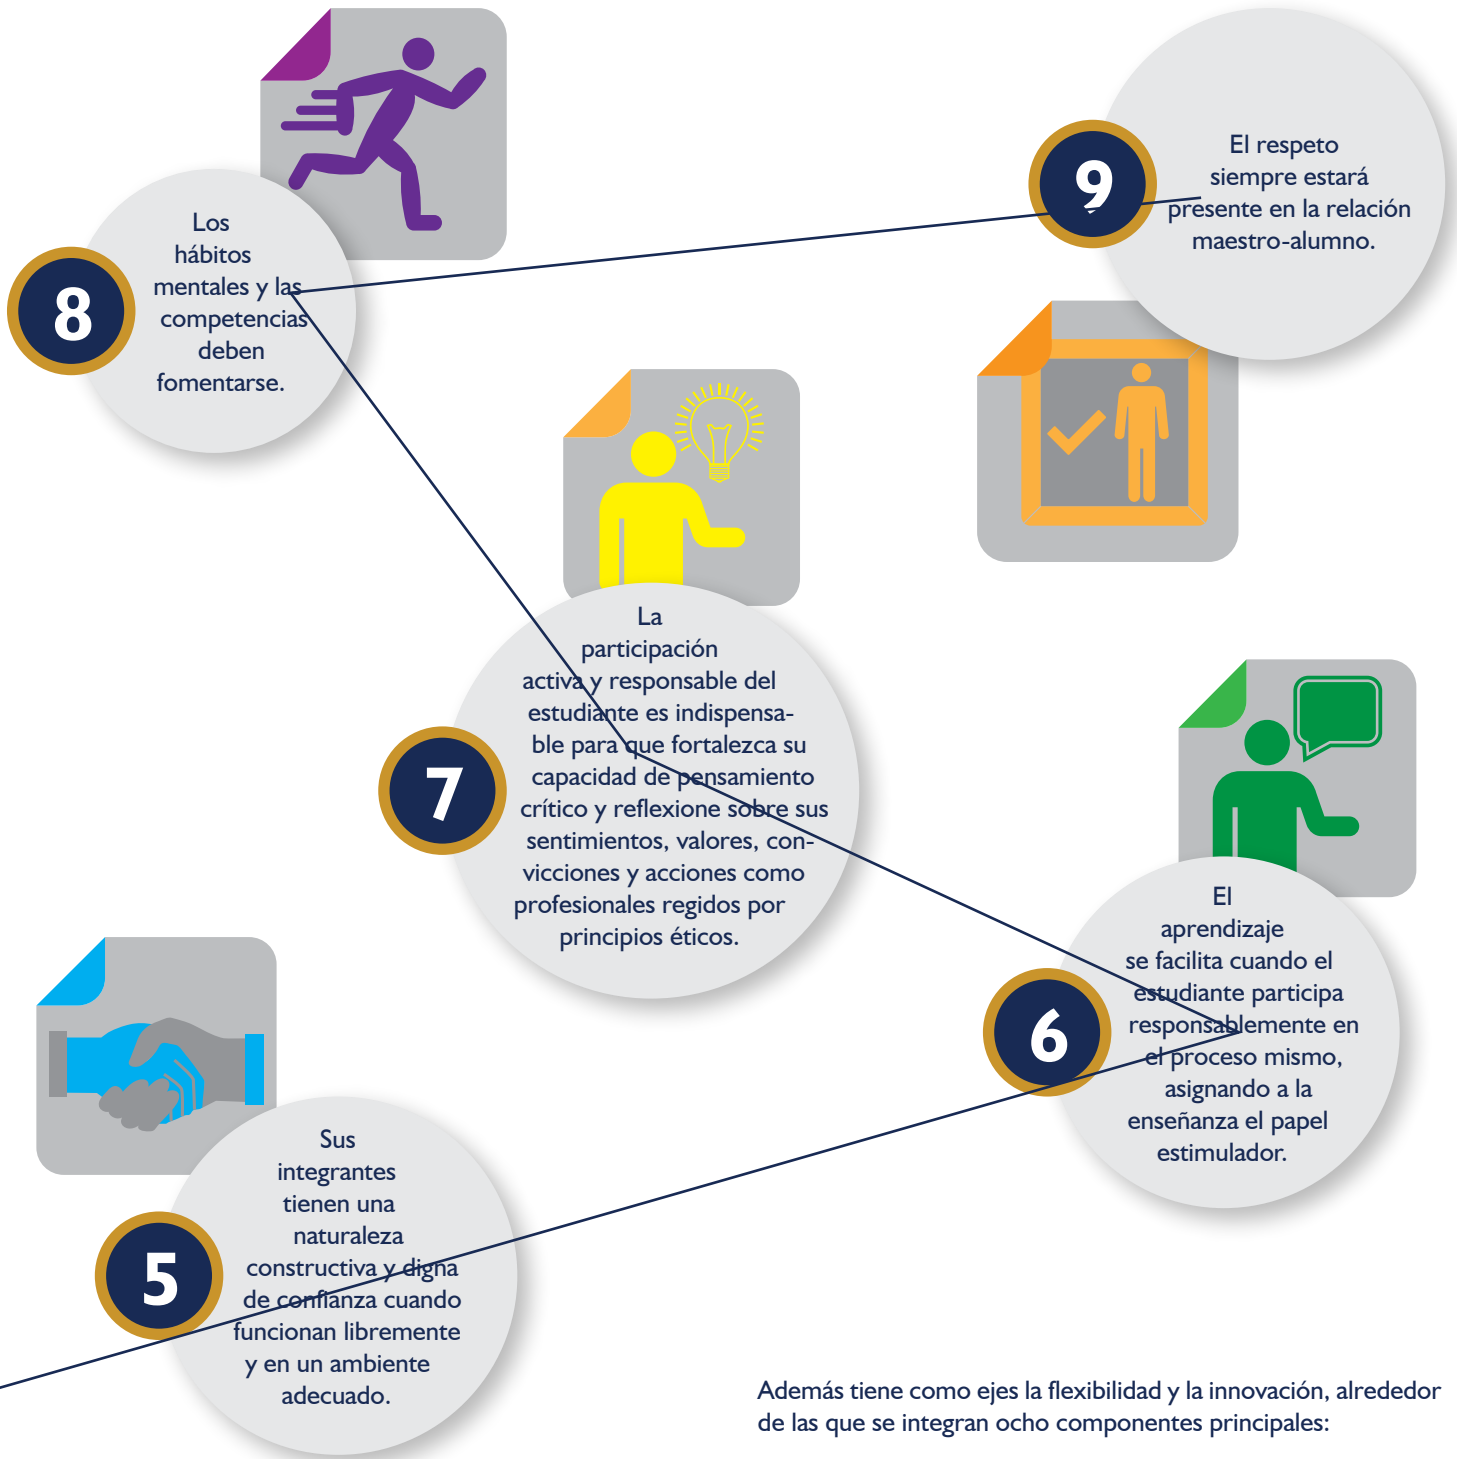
8

Los hábitos mentales y las competencias deben fomentarse.

9

El respeto siempre estará presente en la relación maestro-alumno.

7

La participación activa y responsable del estudiante es indispensable para que fortalezca su capacidad de pensamiento crítico y reflexione sobre sus sentimientos, valores, convicciones y acciones como profesionales regidos por principios éticos.

6

El aprendizaje se facilita cuando el estudiante participa responsablemente en el proceso mismo, asignando a la enseñanza el papel estimulador.

5

Sus integrantes tienen una naturaleza constructiva y digna de confianza cuando funcionan libremente y en un ambiente adecuado.

Además tiene como ejes la flexibilidad y la innovación, alrededor de las que se integran ocho componentes principales: